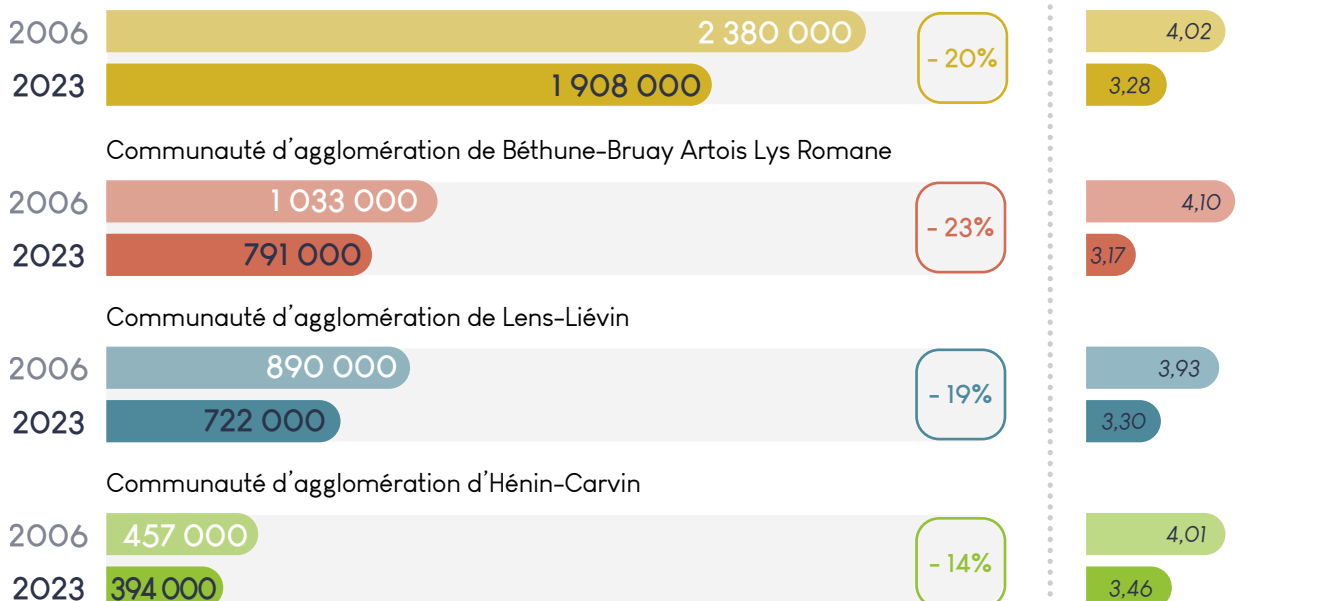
2006 2 380 000
2023 1 908 000
- 20%
4,02
3,28

Communauté d'agglomération de Béthune-Bruay Artois Lys Romane

2006 1 033 000
2023 791 000
- 23%
4,10
3,17

Communauté d'agglomération de Lens-Liévin

2006 890 000
2023 722 000
- 19%
3,93
3,30

Communauté d'agglomération d'Hénin-Carvin

2006 457 000
2023 394 000
- 14%
4,01
3,46